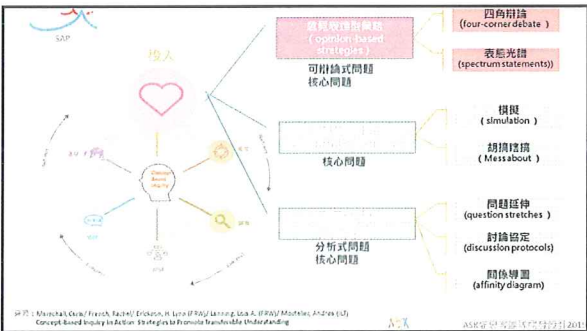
SAP

感人

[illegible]
( opinion-based strategies )

可辯論式問題
核心問題

四角辯論
(four-corner debate)

表態光譜
(spectrum statements))

模擬
( simulation )

胡搞瞎搞
( Messabout )

核心問題

問題延伸
(question stretches )

討論協定
(discussion protocols)

關係導圖
(affinity diagram)

分析式問題
核心問題

資料：Marschall, Carla/ French, Rachel/ Erickson, H. Lynn (FRW)/ Lanning, Lois A. (FRW)/ Mosteller, Andrea (ILT)
Concept-Based Inquiry in Action: Strategies to Promote Transferable Understanding

ASK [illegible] 2019